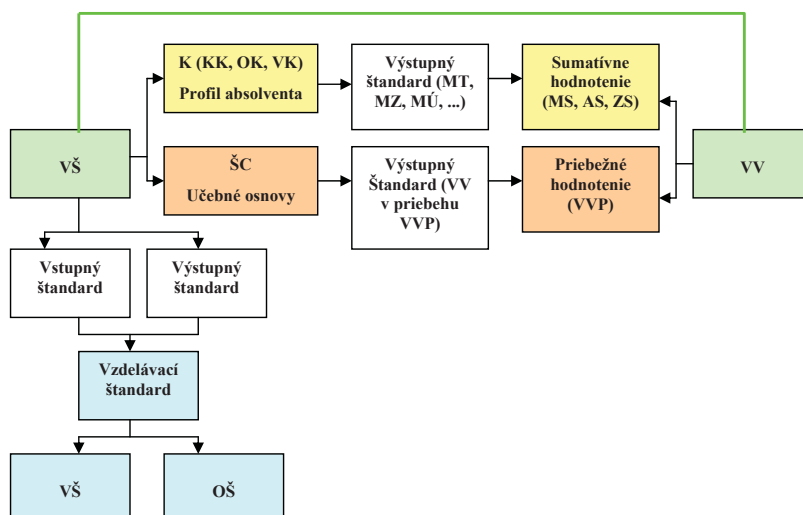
K (KK, OK, VK)
Profil absolventa

Výstupný štandard (MT, MZ, MÚ, ...)

Sumatívne hodnotenie (MS, AS, ZS)

VŠ

ŠC
Učebné osnovy

Výstupný Štandard (VV v priebehu VVP)

Priebežné hodnotenie (VVP)

VV

Vstupný štandard

Výstupný štandard

Vzdelávací štandard

VŠ

OŠ